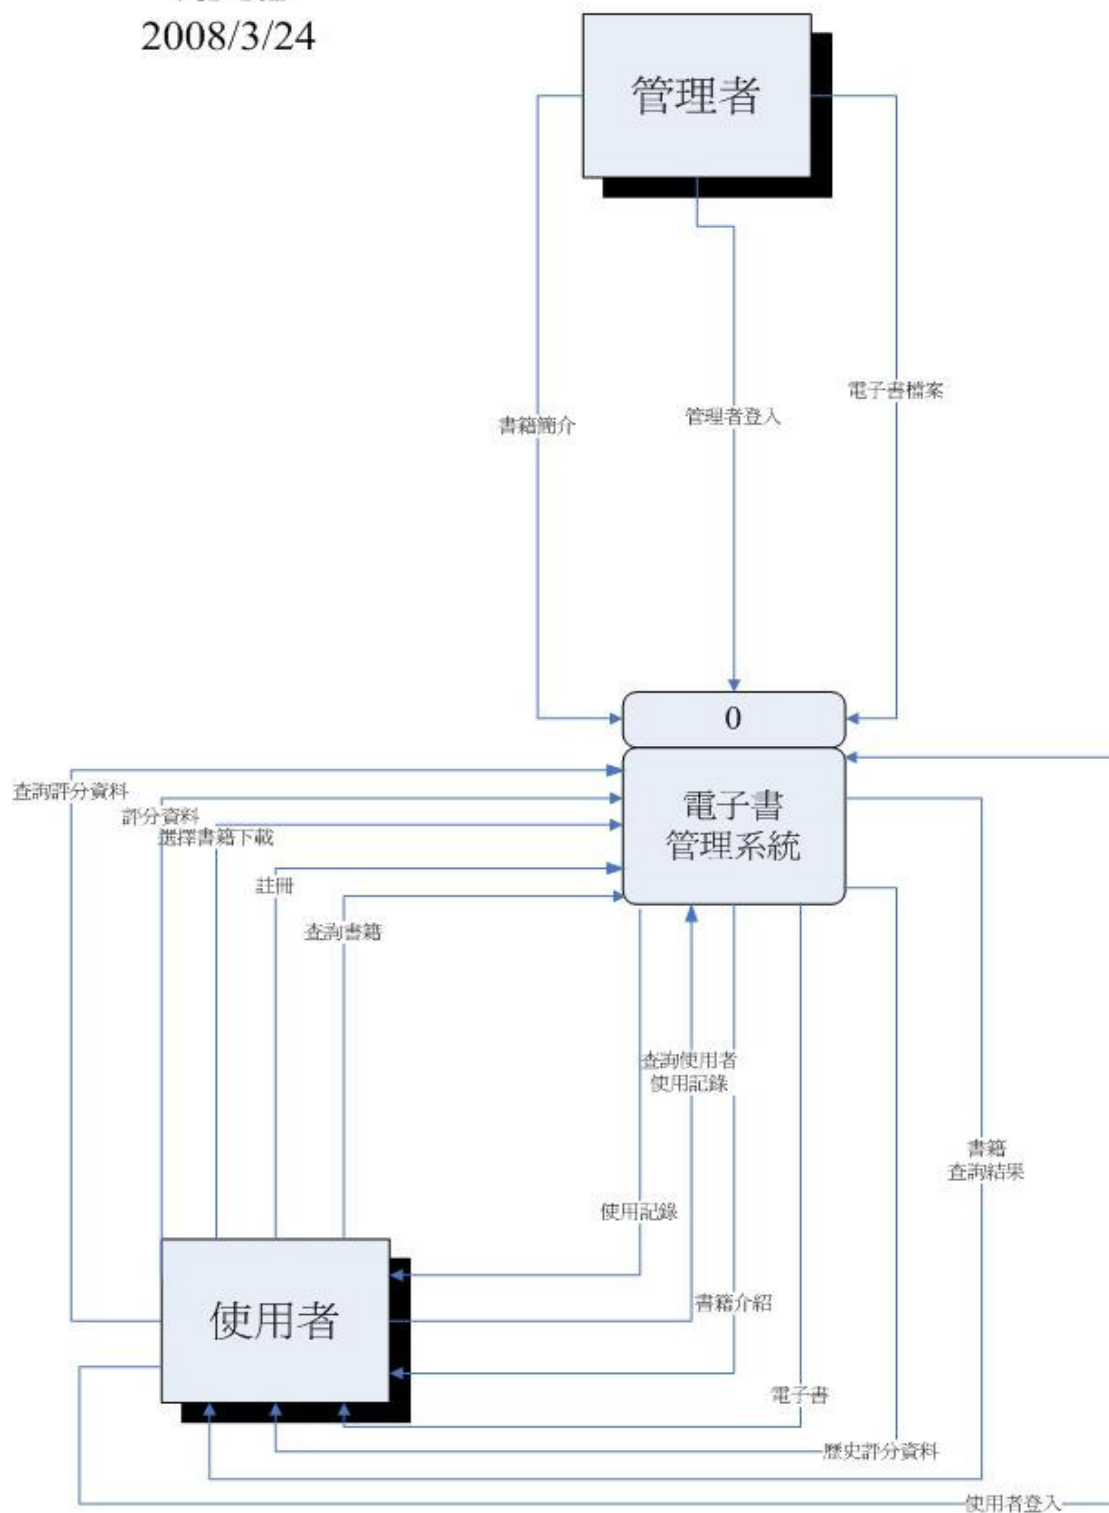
2008/3/24

管理者

書籍簡介

管理者登入

電子書檔案

0

電子書
管理系統

查詢評分資料

評分資料

選擇書籍下載

註冊

查詢書籍

查詢使用者
使用記錄

書籍
查詢結果

使用記錄

使用者

書籍介紹

電子書

歷史評分資料

使用者登入